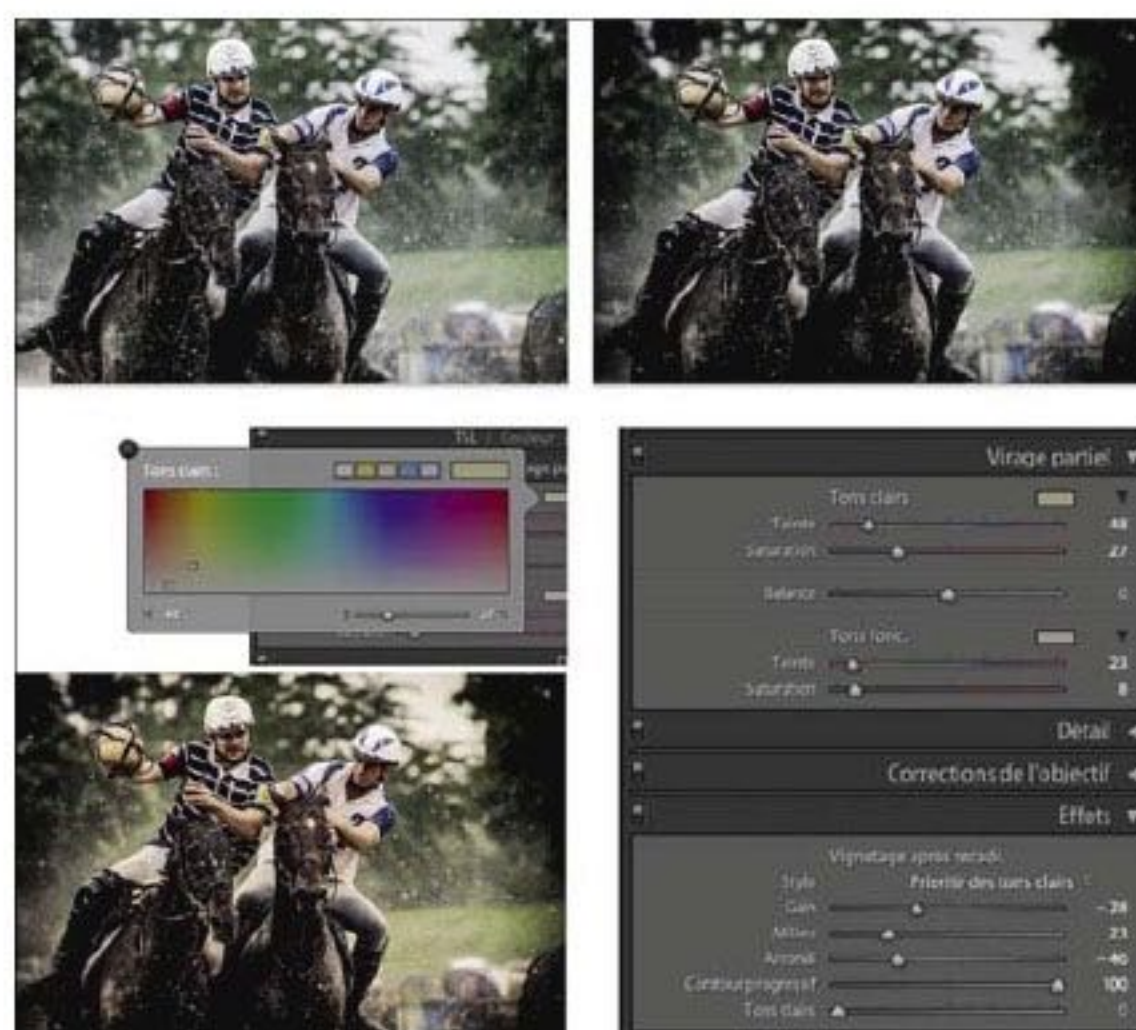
Tons clairs :

TSL / Couleur

Virage partiel

Tons clairs

Teinte 48

Saturation 27

Balance 0

Tons fonc.

Teinte 23

Saturation 8

Détail

Corrections de l'objectif

Effets

Vignetage après recadr.

Style Priorité des tons clairs

Gain −28

Milieu 23

Arrondi −40

Contour progressif 100

Tons clairs 0